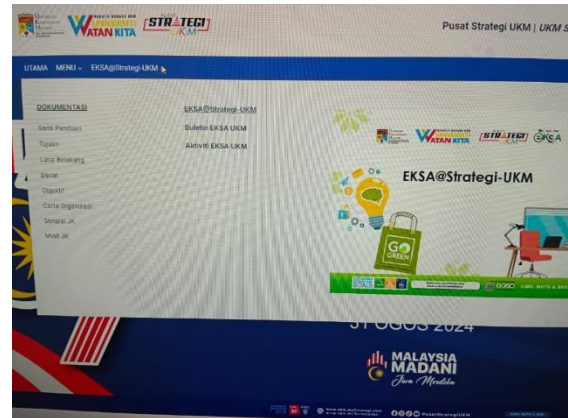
WATAN KITA STRATEGI UKM

Pusat Strategi UKM | UKM S

UTAMA MENU EKSA@Strategi-UKM

DOKUMENTASI

Garis Panduan

Tujuan

Latar Belakang

Dasar

Objektif

Carta Organisasi

Senarai JK

Minit JK

EKSA@Strategi-UKM

Buletin EKSA UKM

Aktiviti EKSA UKM

WATAN KITA STRATEGI UKM EKSA

EKSA@Strategi-UKM

GO GREEN

31 OGOS 2024

MALAYSIA MADANI

Jiwa Merdeka

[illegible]